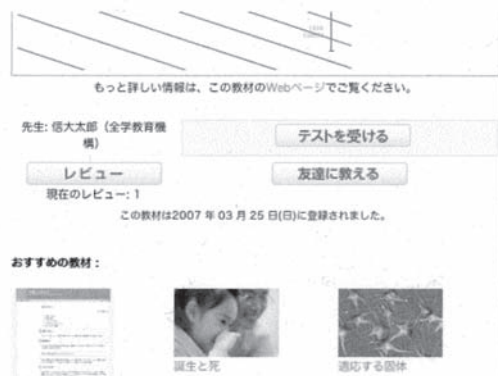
もっと詳しい情報は、この教材のWebページでご覧ください。

先生: 信大太郎（全学教育機構）

テストを受ける

レビュー

現在のレビュー: 1

友達に教える

この教材は2007 年 03 月 25 日(日)に登録されました。

おすすめの教材 :

誕生と死

適応する固体